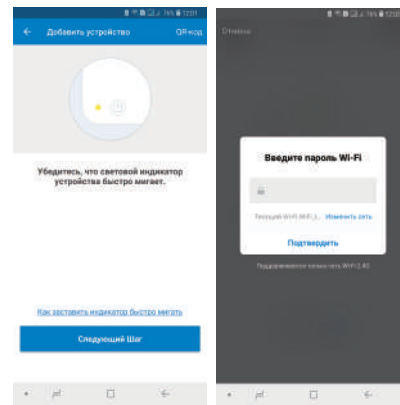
76% 12:01

Добавить устройство

QR-код

Убедитесь, что световой индикатор устройства быстро мигает.

Как заставить индикатор быстро мигать

Следующий Шаг

76% 12:01

Отмена

Введите пароль Wi-Fi

Текущий Wi-Fi: WiFi_1...

Изменить сеть

Подтвердить

Поддерживается только сеть WiFi 2.4G